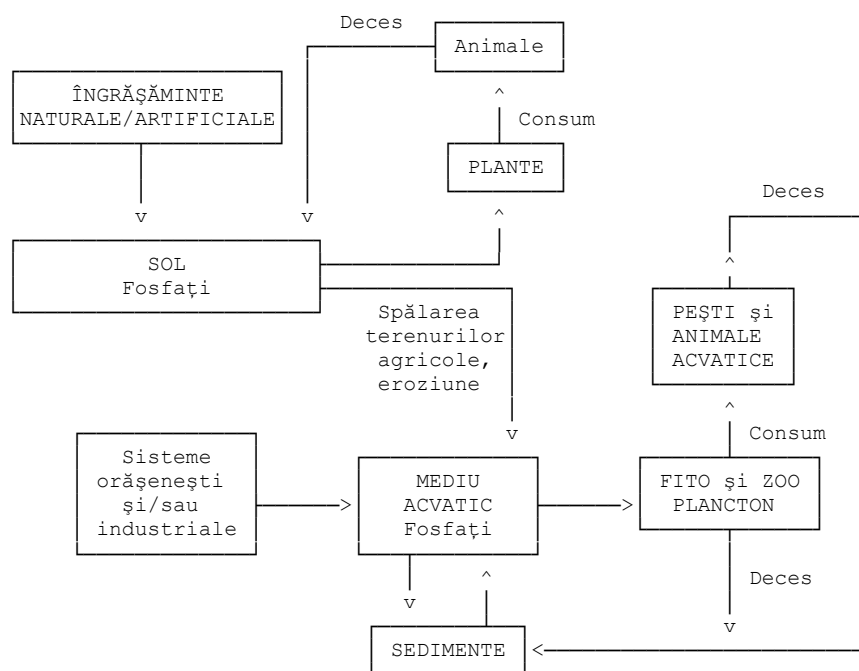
Deces

Animale

ÎNGRĂŞĂMINTE NATURALE/ARTIFICIALE

Consum

PLANTE

Deces

SOL
Fosfaţi

Spălarea terenurilor agricole, eroziune

PEŞTI şi ANIMALE ACVATICE

Consum

Sisteme orăşeneşti şi/sau industriale

MEDIU ACVATIC Fosfaţi

FITO şi ZOO PLANCTON

Deces

SEDIMENTE